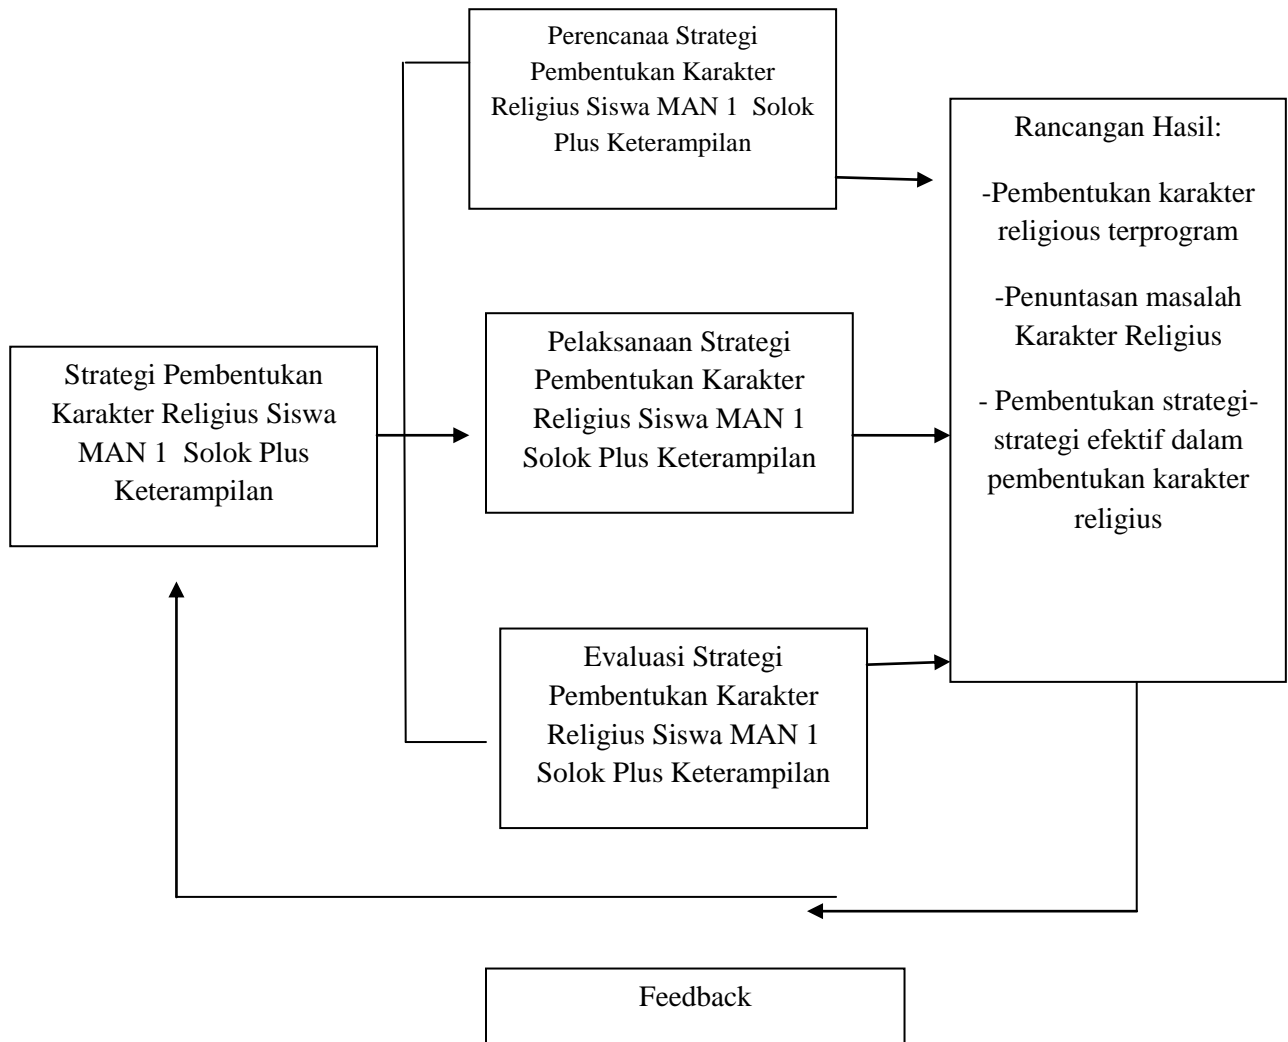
Strategi Pembentukan Karakter Religius Siswa MAN 1 Solok Plus Keterampilan

Perencanaa Strategi Pembentukan Karakter Religius Siswa MAN 1 Solok Plus Keterampilan

Pelaksanaan Strategi Pembentukan Karakter Religius Siswa MAN 1 Solok Plus Keterampilan

Evaluasi Strategi Pembentukan Karakter Religius Siswa MAN 1 Solok Plus Keterampilan

Rancangan Hasil:

-Pembentukan karakter religious terprogram

-Penuntasan masalah Karakter Religius

- Pembentukan strategi-strategi efektif dalam pembentukan karakter religius

Feedback